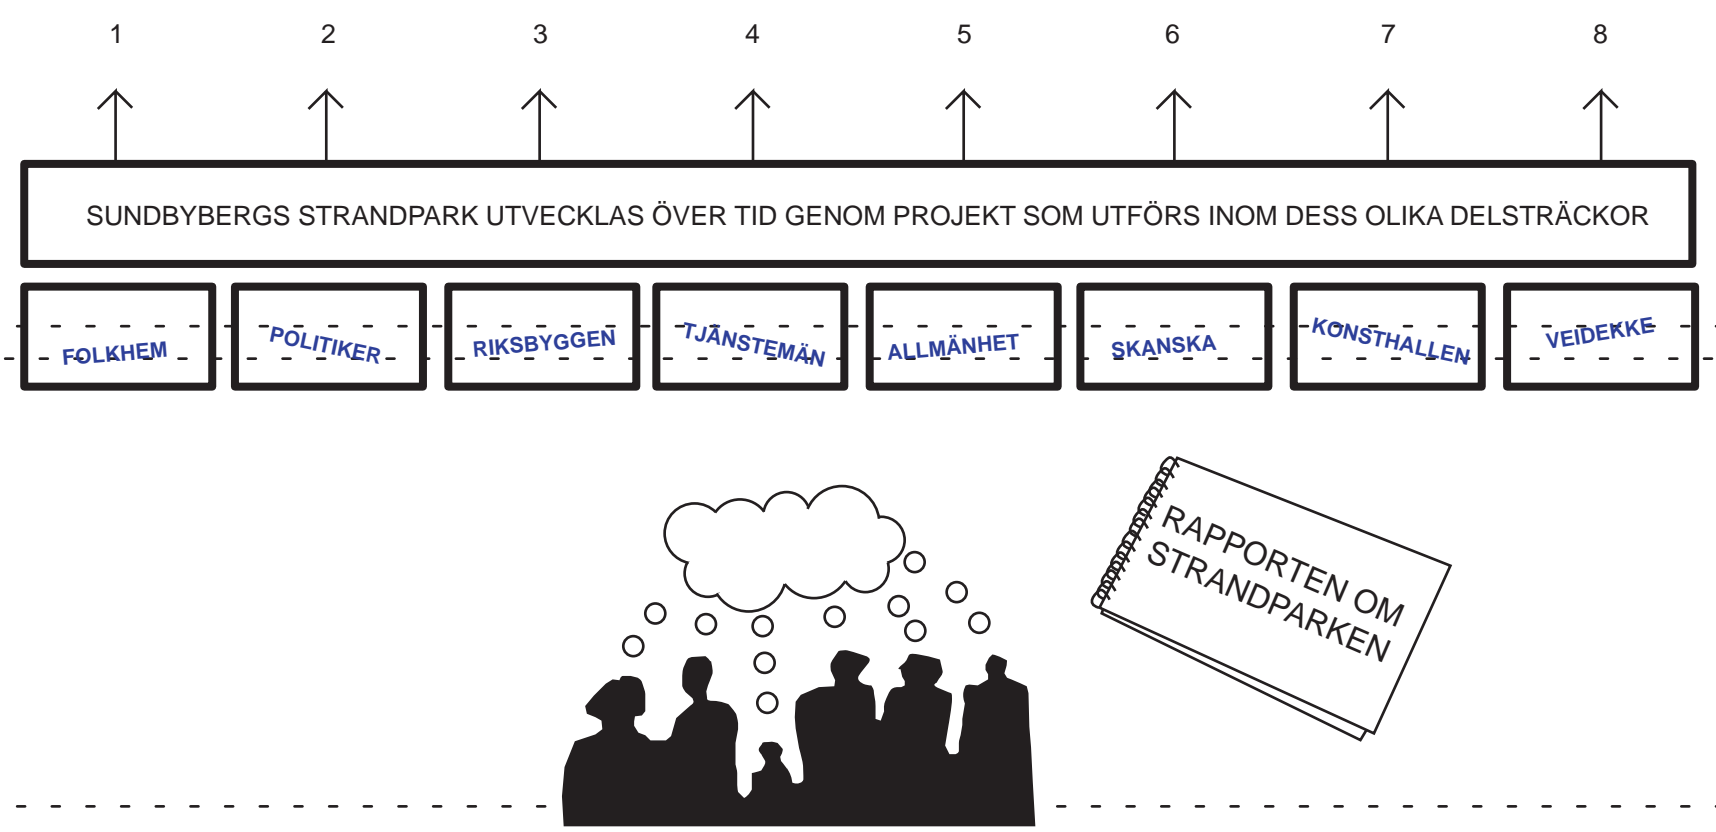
1 2 3 4 5 6 7 8

SUNDBYBERGS STRANDPARK UTVECKLAS ÖVER TID GENOM PROJEKT SOM UTFÖRS INOM DESS OLIKA DELSTRÄCKOR

| FOLKHEM | POLITIKER | RIKSBYGGEN | TJÄNSTEMÄN | ALLMÄNHET | SKANSKA | KONSTHALLEN | VEIDEKKE |
|---|---|---|---|---|---|---|---|

RAPPORTEN OM STRANDPARKEN